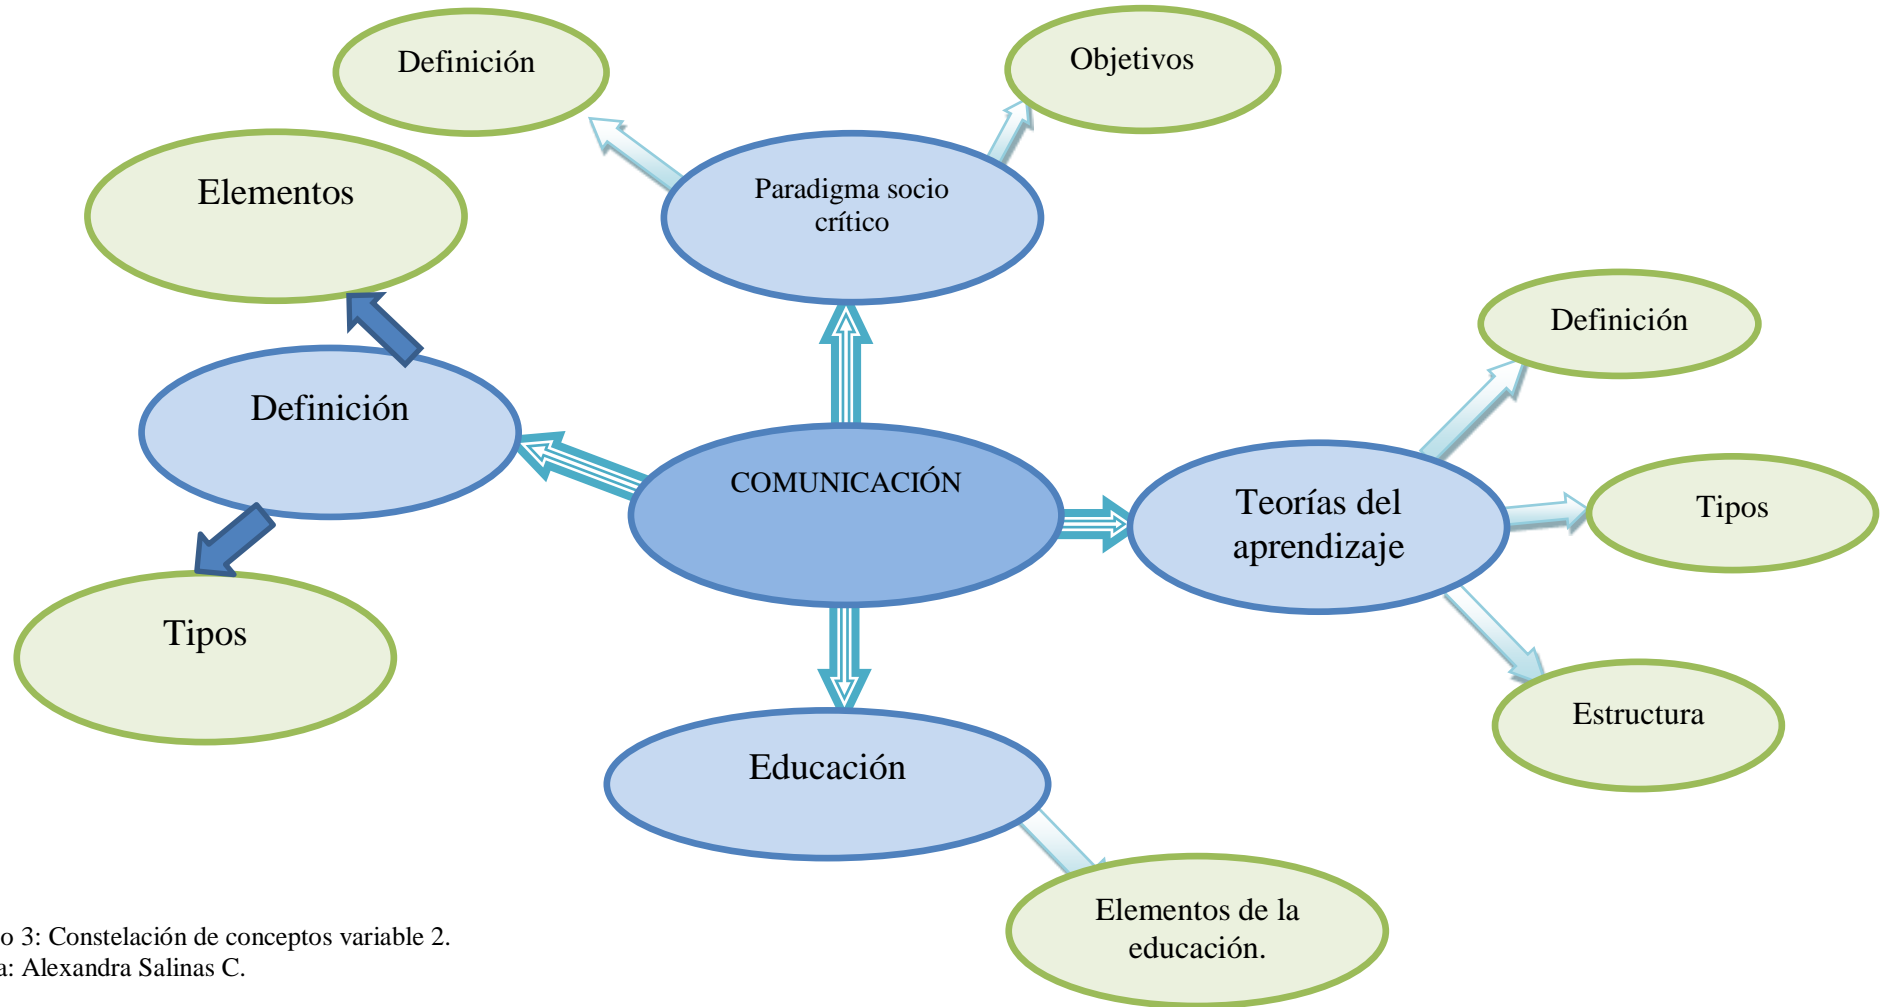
Definición

Objetivos

Elementos

Paradigma socio crítico

Definición

Definición

COMUNICACIÓN

Teorías del aprendizaje

Tipos

Tipos

Estructura

Educación

Elementos de la educación.

o 3: Constelación de conceptos variable 2.
a: Alexandra Salinas C.